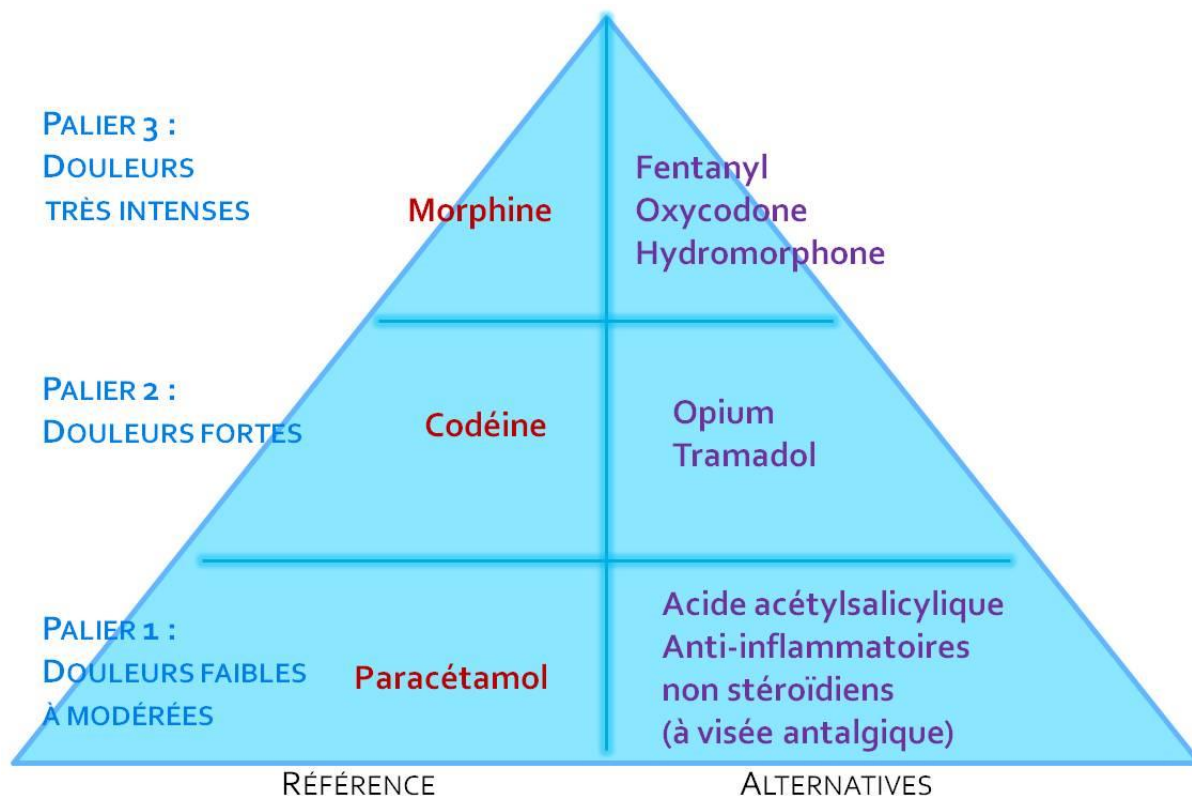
PALIER 3 :
DOULEURS TRÈS INTENSES

Morphine

Fentanyl
Oxycodone
Hydromorphone

PALIER 2 :
DOULEURS FORTES

Codéine

Opium
Tramadol

PALIER 1 :
DOULEURS FAIBLES À MODÉRÉES

Paracétamol

Acide acétylsalicylique
Anti-inflammatoires non stéroïdiens (à visée antalgique)

RÉFÉRENCE

ALTERNATIVES